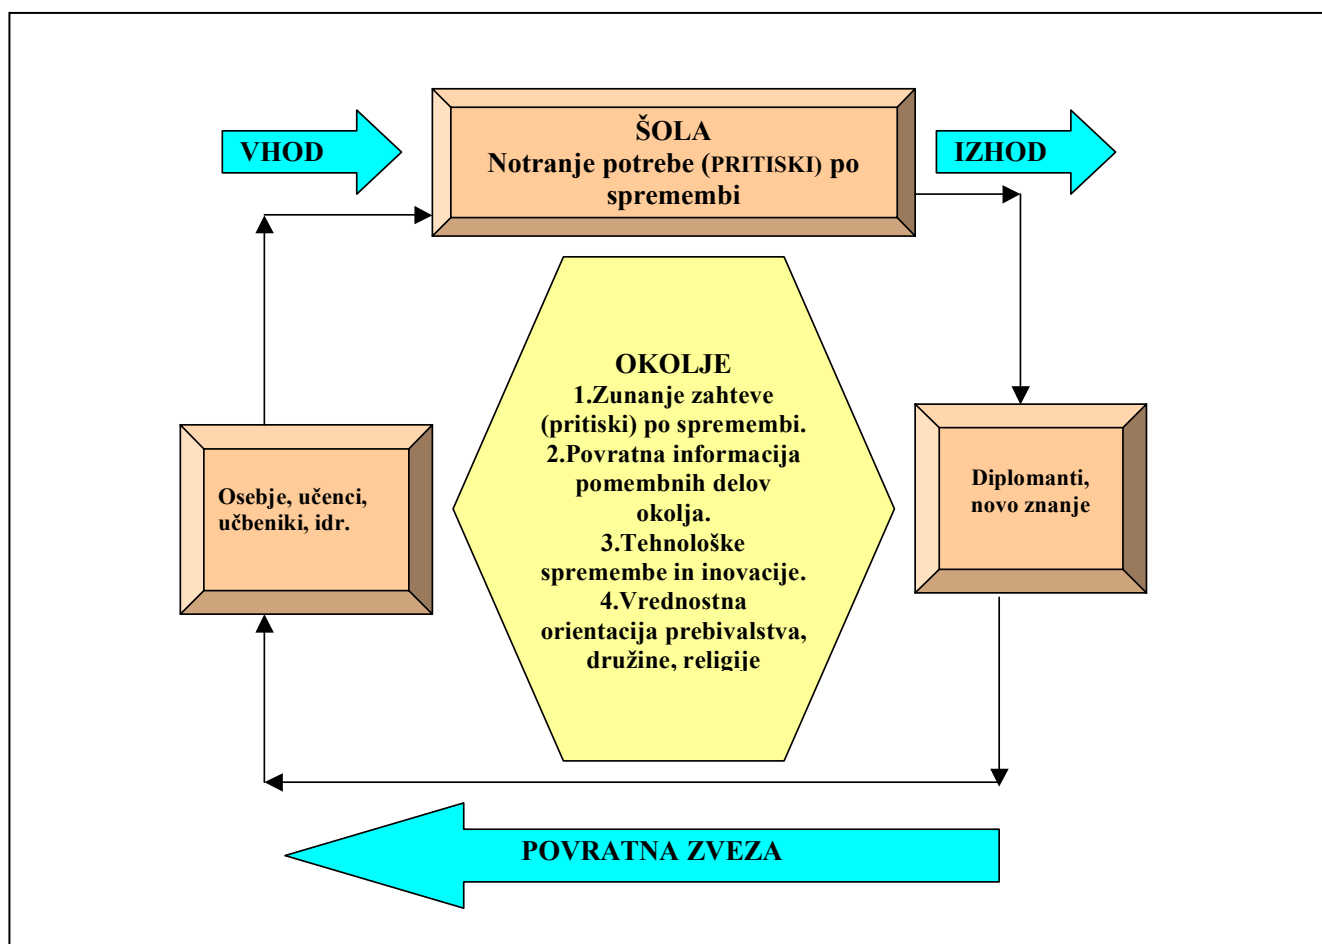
VHOD

ŠOLA
Notranje potrebe (PRITISKI) po spremembi

IZHOD

OKOLJE
1.Zunanje zahteve (pritiski) po spremembi.
2.Povratna informacija pomembnih delov okolja.
3.Tehnološke spremembe in inovacije.
4.Vrednostna orientacija prebivalstva, družine, religije

Osebje, učenci, učbeniki, idr.

Diplomanti, novo znanje

POVRATNA ZVEZA